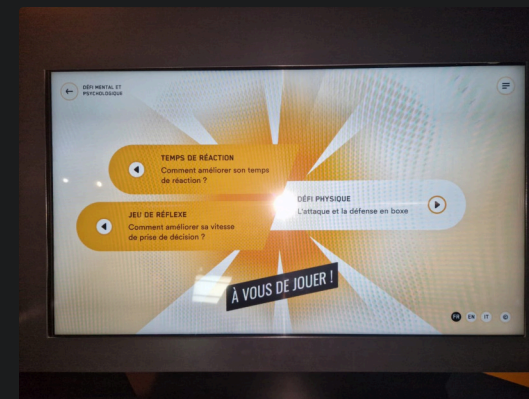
DÉFI MENTAL ET PSYCHOLOGIQUE

TEMPS DE RÉACTION
Comment améliorer son temps de réaction ?

DÉFI PHYSIQUE
L'attaque et la défense en boxe

JEU DE RÉFLEXE
Comment améliorer sa vitesse de prise de décision ?

À VOUS DE JOUER !

FR EN IT ID